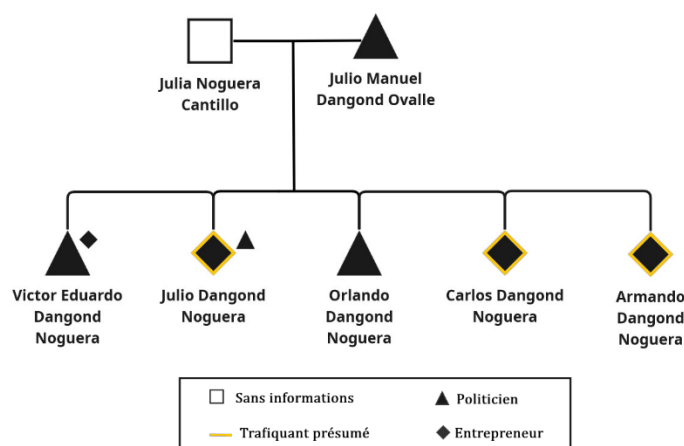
Julia Noguera Cantillo

Julio Manuel Dangond Ovalle

Victor Eduardo Dangond Noguera

Julio Dangond Noguera

Orlando Dangond Noguera

Carlos Dangond Noguera

Armando Dangond Noguera

Sans informations

Politicien

Trafiquant présumé

Entrepreneur